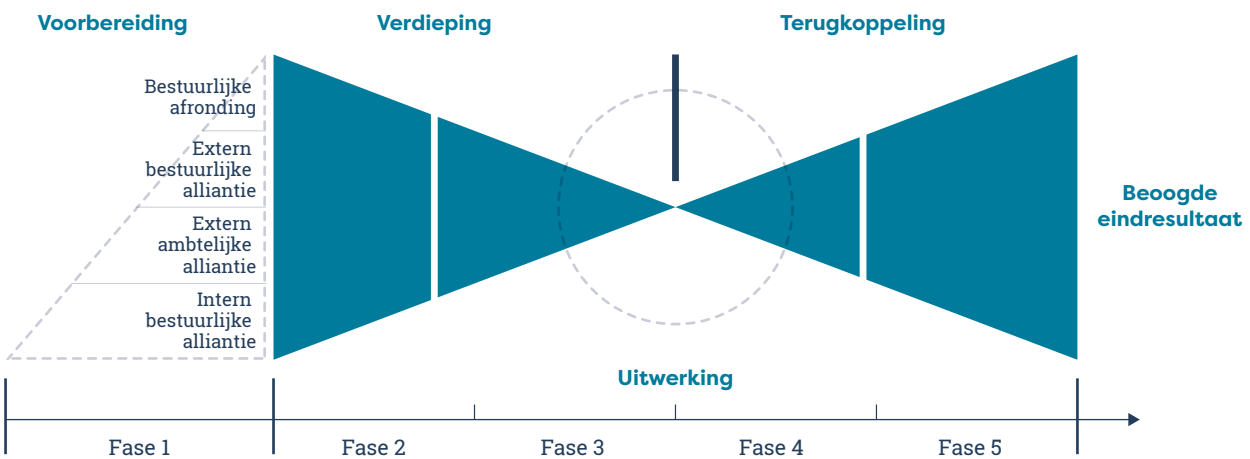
Voorbereiding

Verdieping

Terugkoppeling

Bestuurlijke afronding

Extern bestuurlijke alliantie

Extern ambtelijke alliantie

Intern bestuurlijke alliantie

Beoogde eindresultaat

Uitwerking

Fase 1

Fase 2

Fase 3

Fase 4

Fase 5